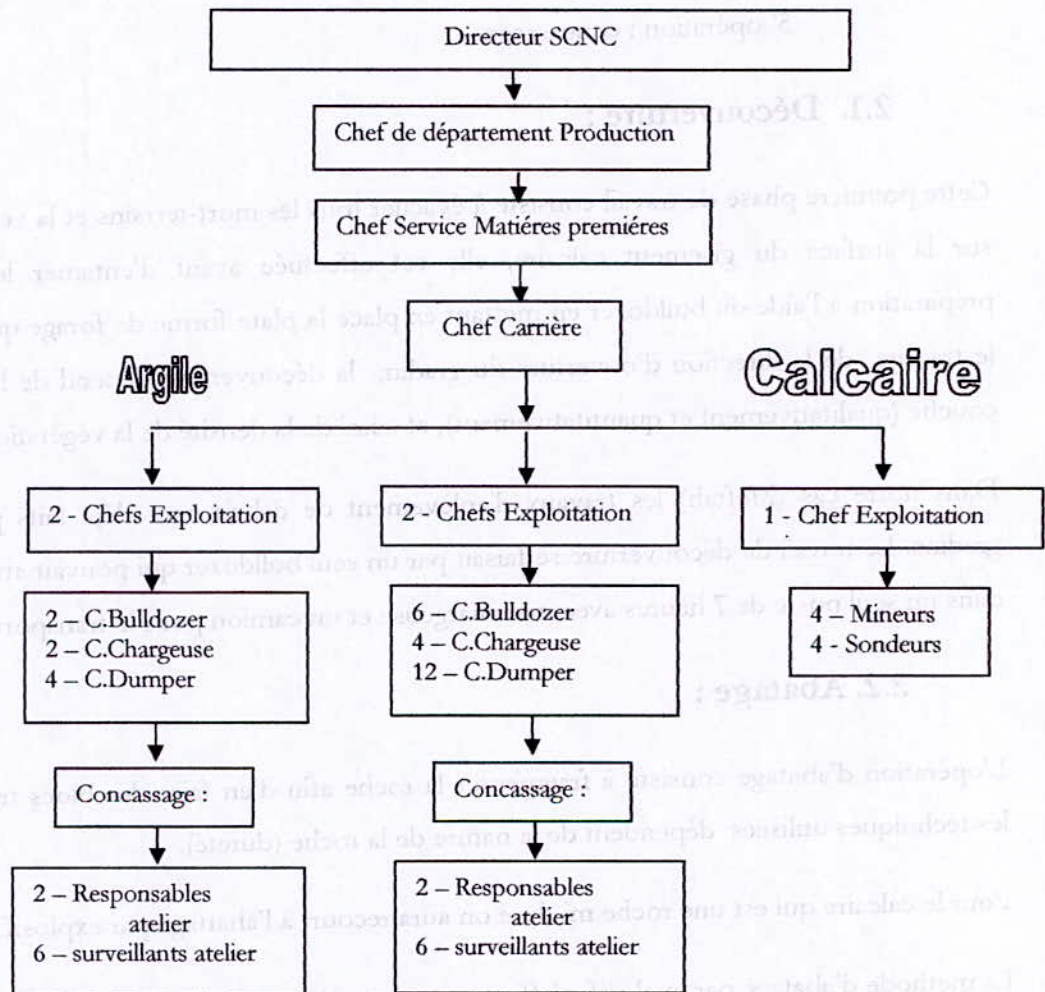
Directeur SCNC

Chef de département Production

Chef Service Matiéres premières

Chef Carrière

Argile

Calcaire

2 - Chefs Exploitation

2 - Chefs Exploitation

1 - Chef Exploitation

2 – C.Bulldozer
2 – C.Chargeuse
4 – C.Dumper

6 – C.Bulldozer
4 – C.Chargeuse
12 – C.Dumper

4 – Mineurs
4 - Sondeurs

Concassage :

Concassage :

2 – Responsables atelier
6 – surveillants atelier

2 – Responsables atelier
6 – surveillants atelier